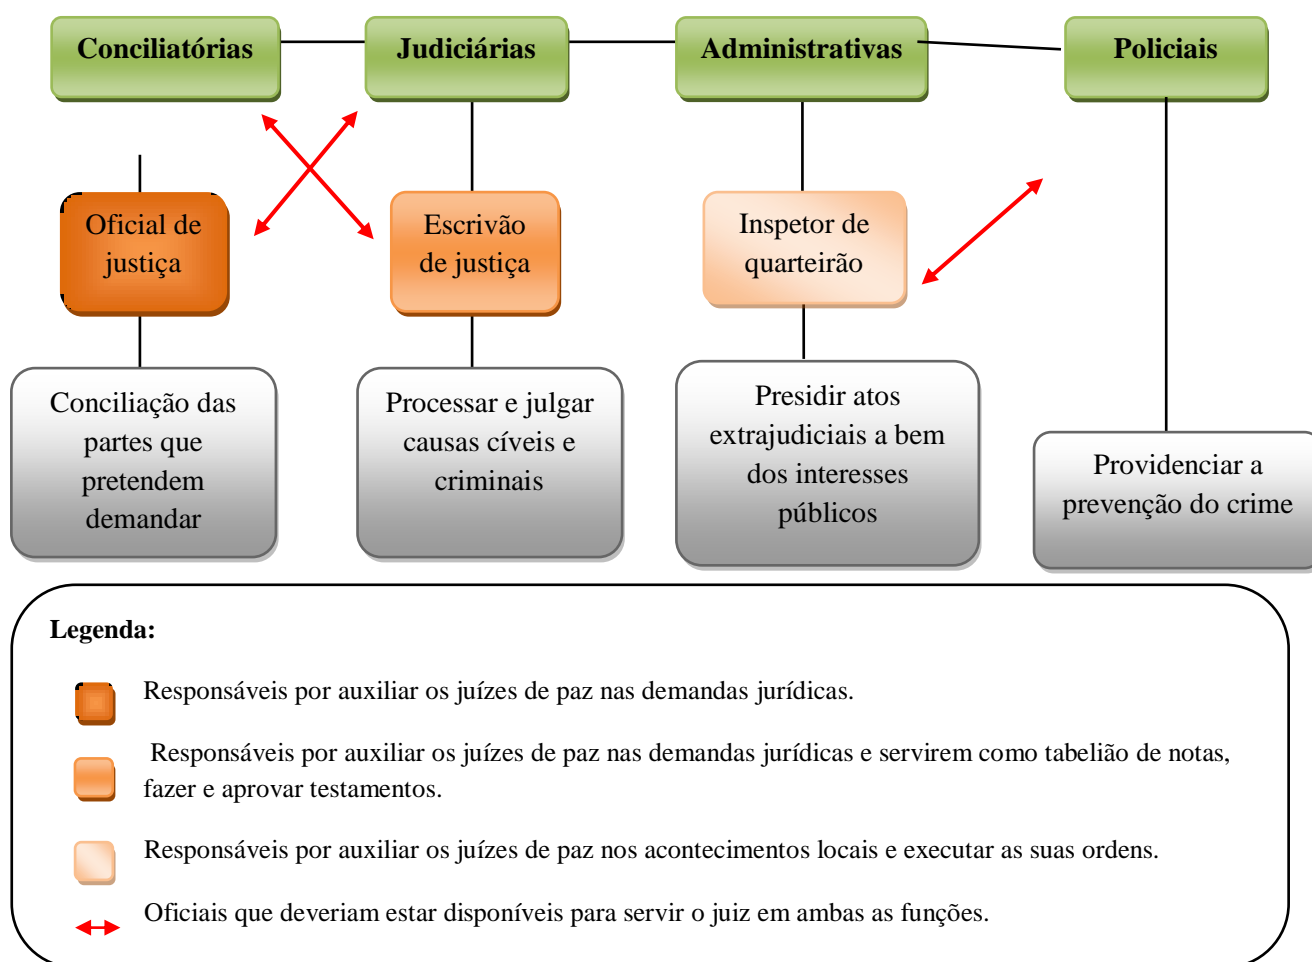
Conciliatórias

Judiciárias

Administrativas

Policiais

Oficial de justiça

Escrivão de justiça

Inspetor de quarteirão

Conciliação das partes que pretendem demandar

Processar e julgar causas cíveis e criminais

Presidir atos extrajudiciais a bem dos interesses públicos

Providenciar a prevenção do crime

Legenda:

Responsáveis por auxiliar os juízes de paz nas demandas jurídicas.

Responsáveis por auxiliar os juízes de paz nas demandas jurídicas e servirem como tabelião de notas, fazer e aprovar testamentos.

Responsáveis por auxiliar os juízes de paz nos acontecimentos locais e executar as suas ordens.

Oficiais que deveriam estar disponíveis para servir o juiz em ambas as funções.